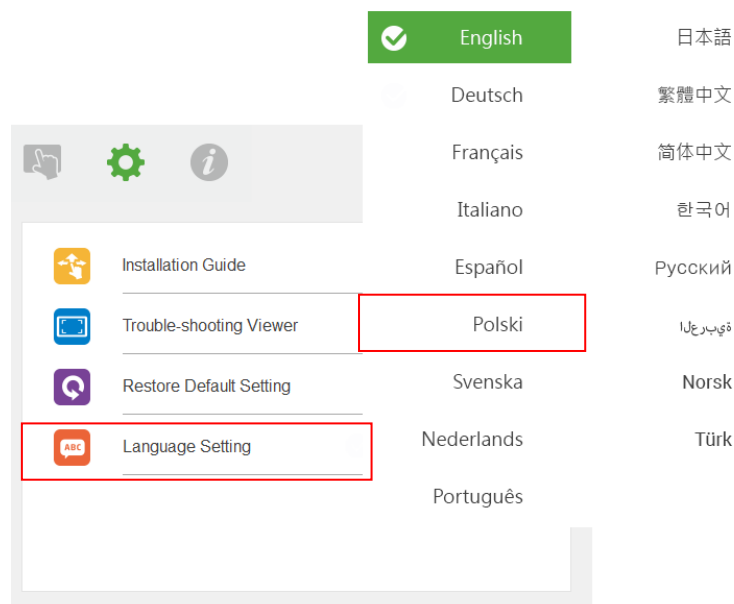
English
Deutsch
Français
Italiano
Español
Polski
Svenska
Nederlands
Português

日本語
繁體中文
简体中文
한국어
Русский
العربية
Norsk
Türk

Installation Guide
Trouble-shooting Viewer
Restore Default Setting
ABC
Language Setting